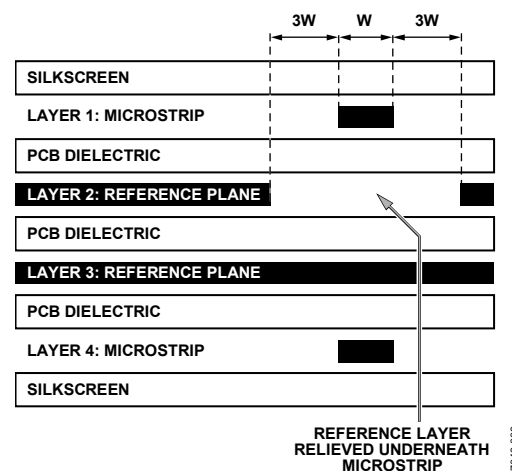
3W
W
3W

SILKSCREEN

LAYER 1: MICROSTRIP

PCB DIELECTRIC

LAYER 2: REFERENCE PLANE

PCB DIELECTRIC

LAYER 3: REFERENCE PLANE

PCB DIELECTRIC

LAYER 4: MICROSTRIP

SILKSCREEN

REFERENCE LAYER RELIEVED UNDERNEATH MICROSTRIP

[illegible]